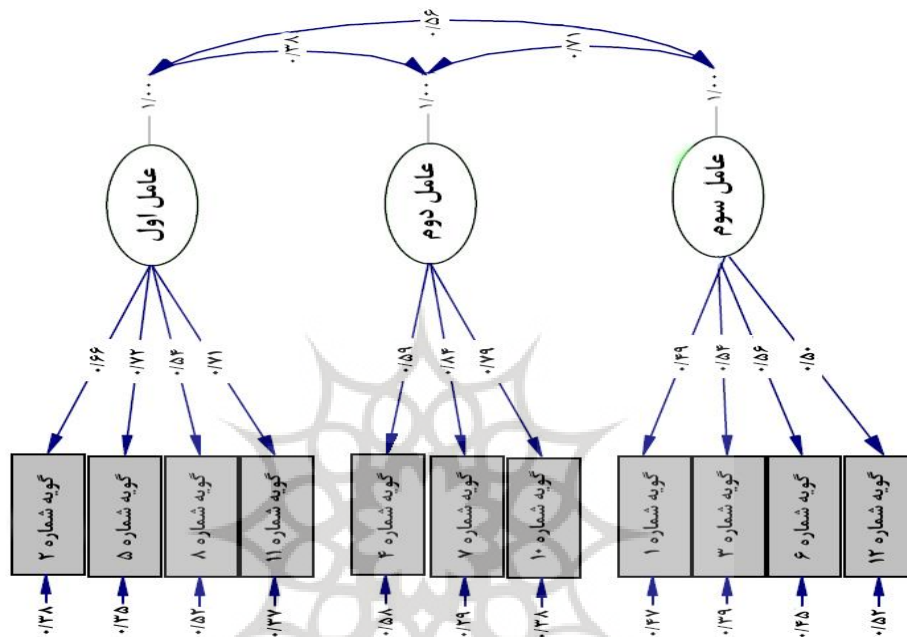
۰/۵۶
۰/۳۸
۰/۷۱
۱/۰۰
۱/۰۰
۱/۰۰
عامل اول
عامل دوم
عامل سوم
۰/۶۶
۰/۷۲
۰/۵۴
۰/۷۱
۰/۵۹
۰/۸۴
۰/۷۹
۰/۴۹
۰/۵۴
۰/۵۶
۰/۵۰
گویه شماره ۲
گویه شماره ۵
گویه شماره ۸
گویه شماره ۱۱
گویه شماره ۴
گویه شماره ۷
گویه شماره ۱۰
گویه شماره ۱
گویه شماره ۳
گویه شماره ۶
گویه شماره ۱۲
۰/۳۸
۰/۳۵
۰/۵۲
۰/۳۷
۰/۵۸
۰/۲۹
۰/۳۸
۰/۴۷
۰/۳۹
۰/۴۵
۰/۵۲